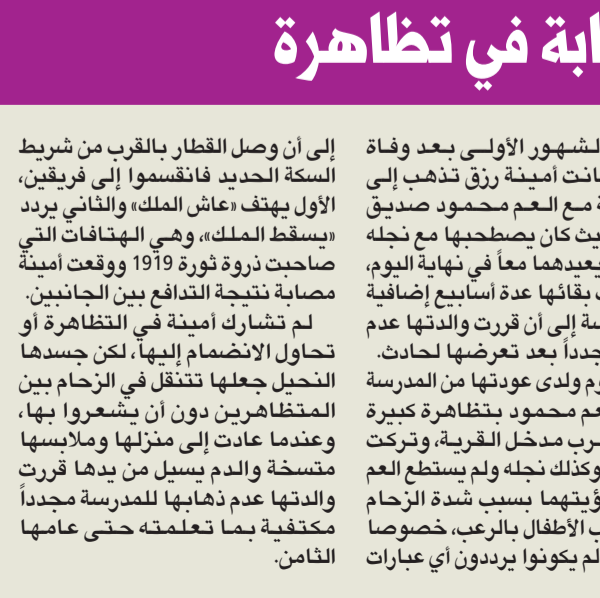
ابة في تظاهرة

إلى أن وصل القطار بالقرب من شريط السكة الحديد فانقسموا إلى فريقين، الأول يهتف «عاش الملك» والثاني يردد «يسقط الملك»، وهي الهتافات التي صاحبت ذروة ثورة 1919 ووقعت أمينة مصابة نتيجة التدافع بين الجانبين.

لم تشارك أمينة في التظاهرة أو تحاول الانضمام إليها، لكن جسدها النحيل جعلها تتنقل في الزحام بين المتظاهرين دون أن يشعروا بها، وعندما عادت إلى منزلها وملابسها متسخة والدم يسيل من يدها قررت والدتها عدم ذهابها للمدرسة مجدداً مكتفية بما تعلمته حتى عامها الثامن.

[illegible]لشهور الأولى بعد وفاة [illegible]انت أمينة رزق تذهب إلى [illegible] مع العم محمود صديق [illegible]يث كان يصطحبها مع نجله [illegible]يعيدهما معاً في نهاية اليوم، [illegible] بقائها عدة أسابيع إضافية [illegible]سة إلى أن قررت والدتها عدم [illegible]جدداً بعد تعرضها لحادث.
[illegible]وم ولدى عودتها من المدرسة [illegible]عم محمود بتظاهرة كبيرة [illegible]رب مدخل القرية، وتركت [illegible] وكذلك نجله ولم يستطع العم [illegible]ؤيتهما بسبب شدة الزحام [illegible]ب الأطفال بالرعب، خصوصا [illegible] لم يكونوا يرددون أي عبارات